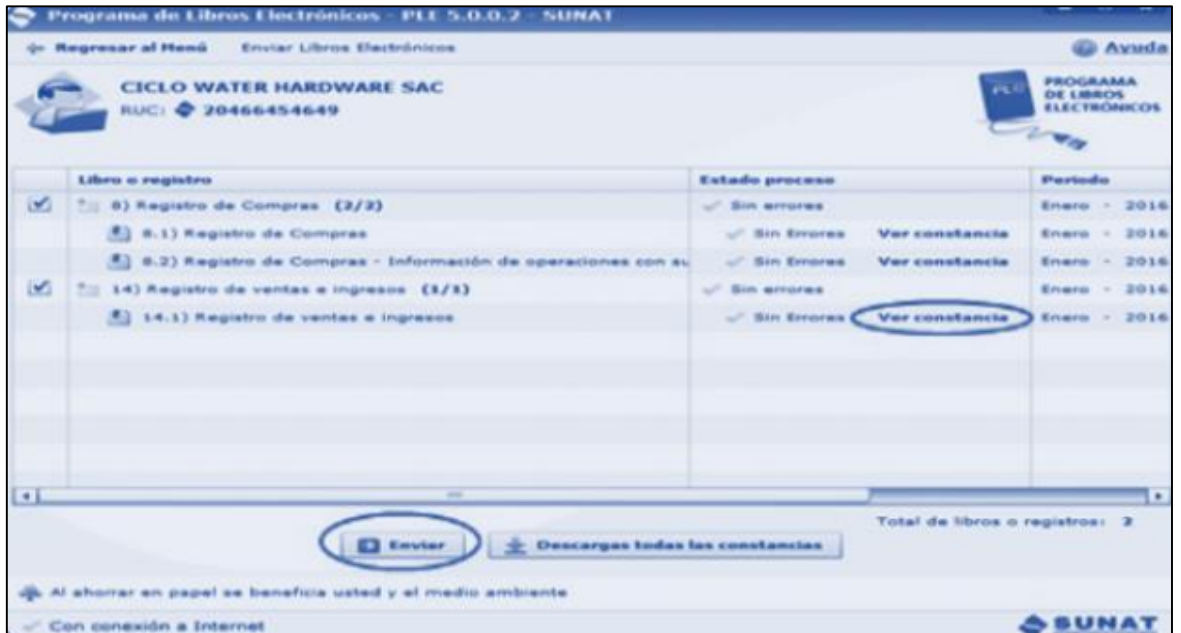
Programa de Libros Electrónicos - PLE 5.0.0.2 - SUNAT

Regresar al Menú   Enviar Libros Electrónicos   Ayuda

CICLO WATER HARDWARE SAC
RUC: 20466454649

PLE PROGRAMA DE LIBROS ELECTRÓNICOS

| | Libro o registro | Estado proceso | | Periodo |
|---|---|---|---|---|
| ☑ | 8) Registro de Compras (2/2) | Sin errores | | Enero - 2016 |
| | 8.1) Registro de Compras | Sin Errores | Ver constancia | Enero - 2016 |
| | 8.2) Registro de Compras - Información de operaciones con su | Sin Errores | Ver constancia | Enero - 2016 |
| ☑ | 14) Registro de ventas e ingresos (1/1) | Sin errores | | Enero - 2016 |
| | 14.1) Registro de ventas e ingresos | Sin Errores | Ver constancia | Enero - 2016 |

Total de libros o registros: 2

Enviar   Descargas todas las constancias

Al ahorrar en papel se beneficia usted y el medio ambiente

Con conexión a Internet   SUNAT